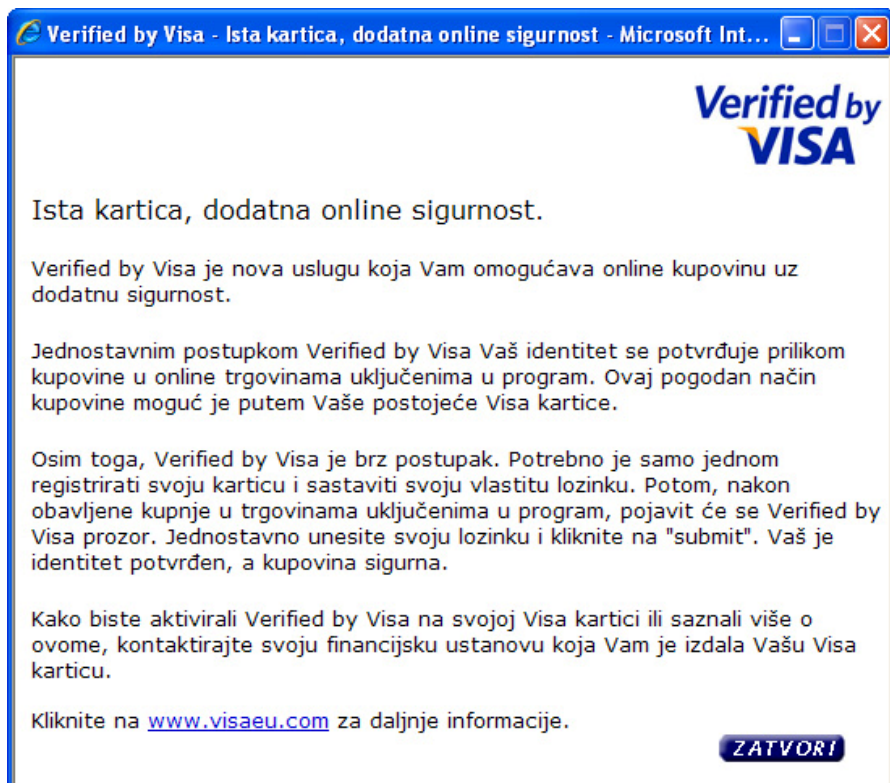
Verified by Visa - Ista kartica, dodatna online sigurnost - Microsoft Int...

Verified by VISA

Ista kartica, dodatna online sigurnost.

Verified by Visa je nova uslugu koja Vam omogućava online kupovinu uz dodatnu sigurnost.

Jednostavnim postupkom Verified by Visa Vaš identitet se potvrđuje prilikom kupovine u online trgovinama uključenima u program. Ovaj pogodan način kupovine moguć je putem Vaše postojeće Visa kartice.

Osim toga, Verified by Visa je brz postupak. Potrebno je samo jednom registrirati svoju karticu i sastaviti svoju vlastitu lozinku. Potom, nakon obavljene kupnje u trgovinama uključenima u program, pojavit će se Verified by Visa prozor. Jednostavno unesite svoju lozinku i kliknite na "submit". Vaš je identitet potvrđen, a kupovina sigurna.

Kako biste aktivirali Verified by Visa na svojoj Visa kartici ili saznali više o ovome, kontaktirajte svoju financijsku ustanovu koja Vam je izdala Vašu Visa karticu.

Kliknite na www.visaeu.com za daljnje informacije.

ZATVORI